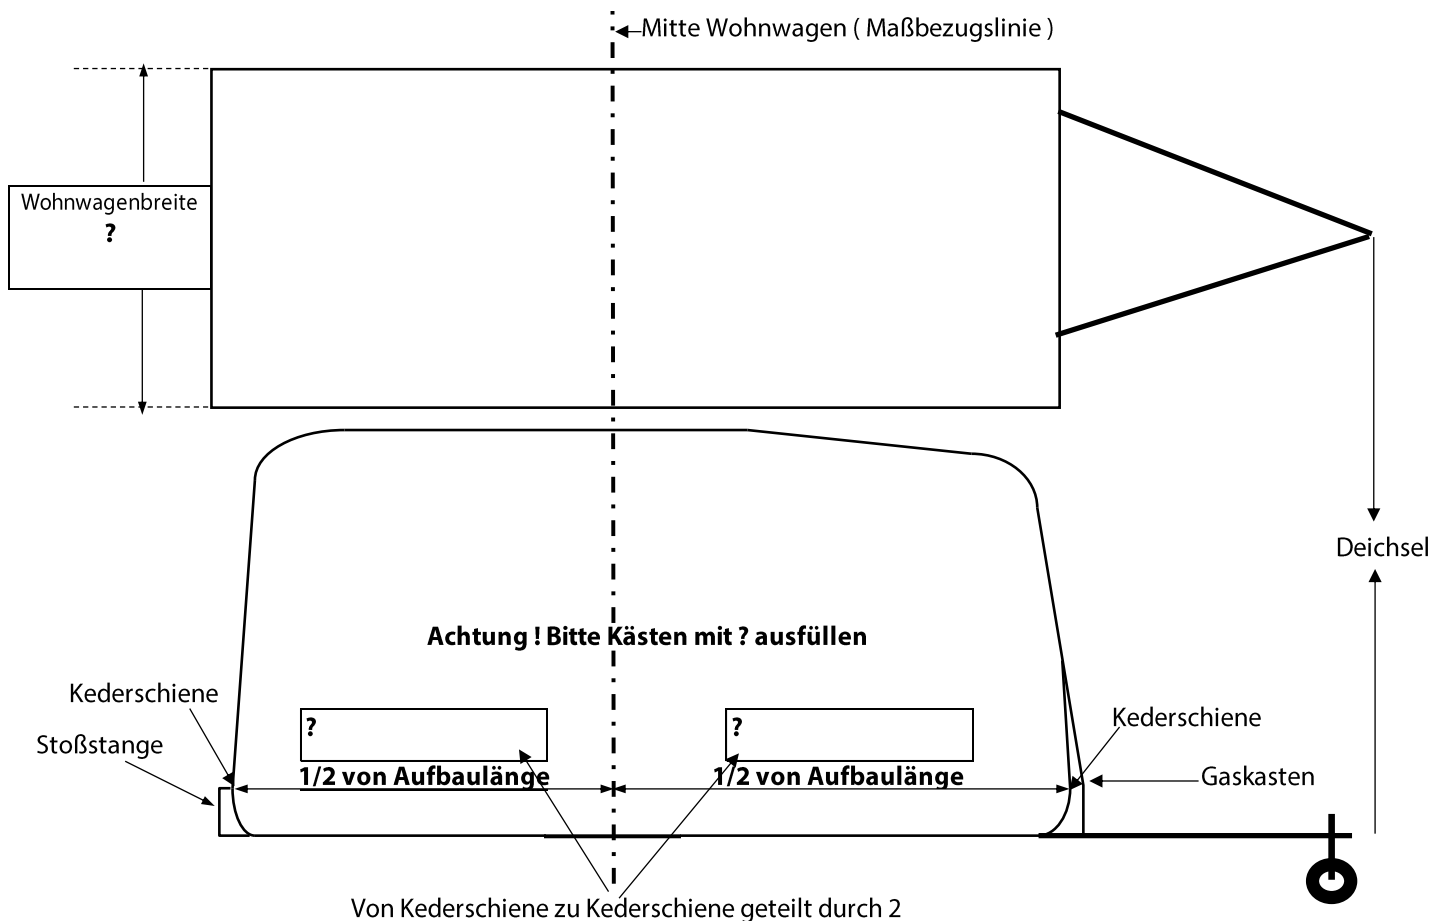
Mitte Wohnwagen ( Maßbezugslinie )

Wohnwagenbreite
?

Deichsel

Achtung ! Bitte Kästen mit ? ausfüllen

Kederschiene

Stoßstange

?

1/2 von Aufbaulänge

?

1/2 von Aufbaulänge

Kederschiene

Gaskasten

Von Kederschiene zu Kederschiene geteilt durch 2